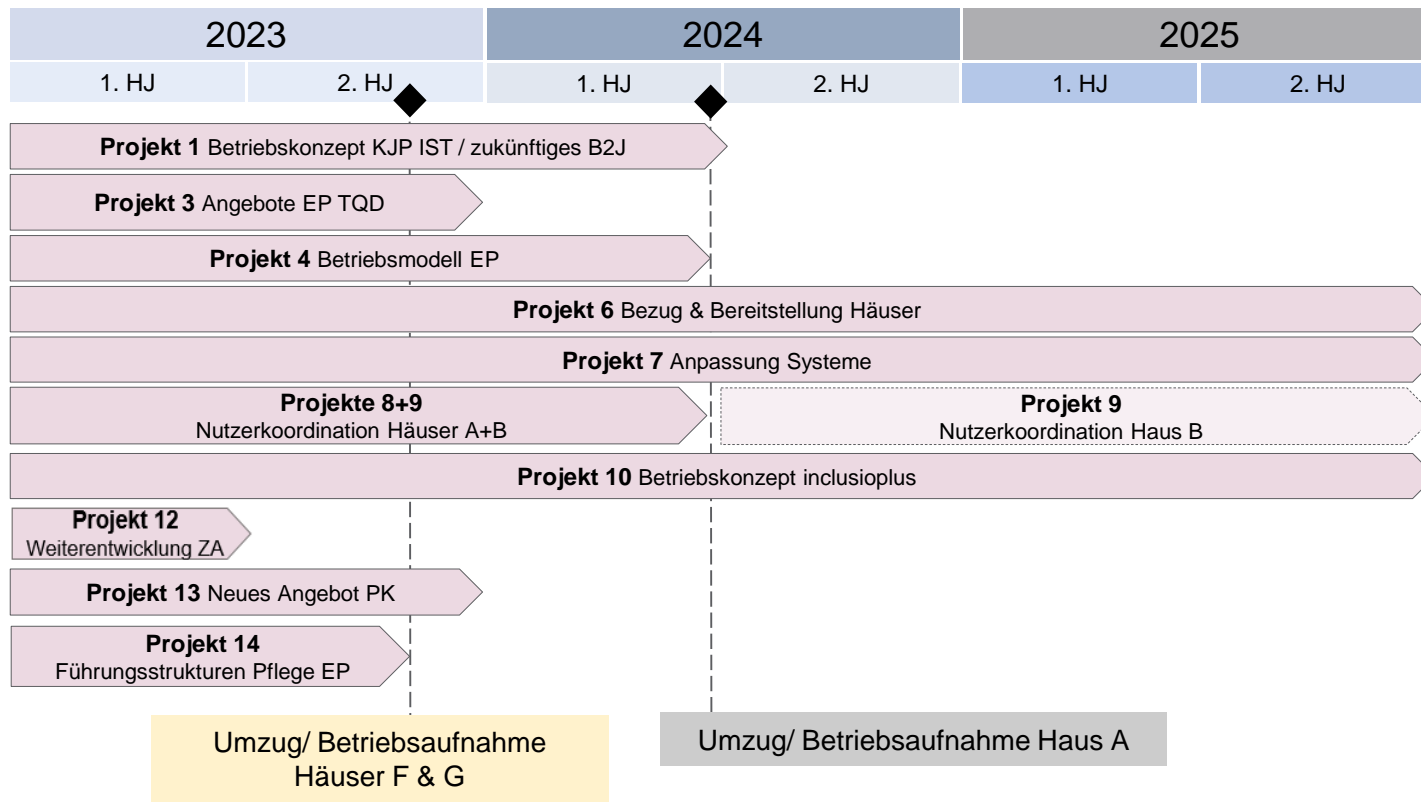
| 2023 | | 2024 | | 2025 | |
|---|---|---|---|---|---|
| 1. HJ | 2. HJ | 1. HJ | 2. HJ | 1. HJ | 2. HJ |

**Projekt 1** Betriebskonzept KJP IST / zukünftiges B2J

**Projekt 3** Angebote EP TQD

**Projekt 4** Betriebsmodell EP

**Projekt 6** Bezug & Bereitstellung Häuser

**Projekt 7** Anpassung Systeme

**Projekte 8+9** Nutzerkoordination Häuser A+B

**Projekt 9** Nutzerkoordination Haus B

**Projekt 10** Betriebskonzept inclusioplus

**Projekt 12** Weiterentwicklung ZA

**Projekt 13** Neues Angebot PK

**Projekt 14** Führungsstrukturen Pflege EP

Umzug/ Betriebsaufnahme Häuser F & G

Umzug/ Betriebsaufnahme Haus A